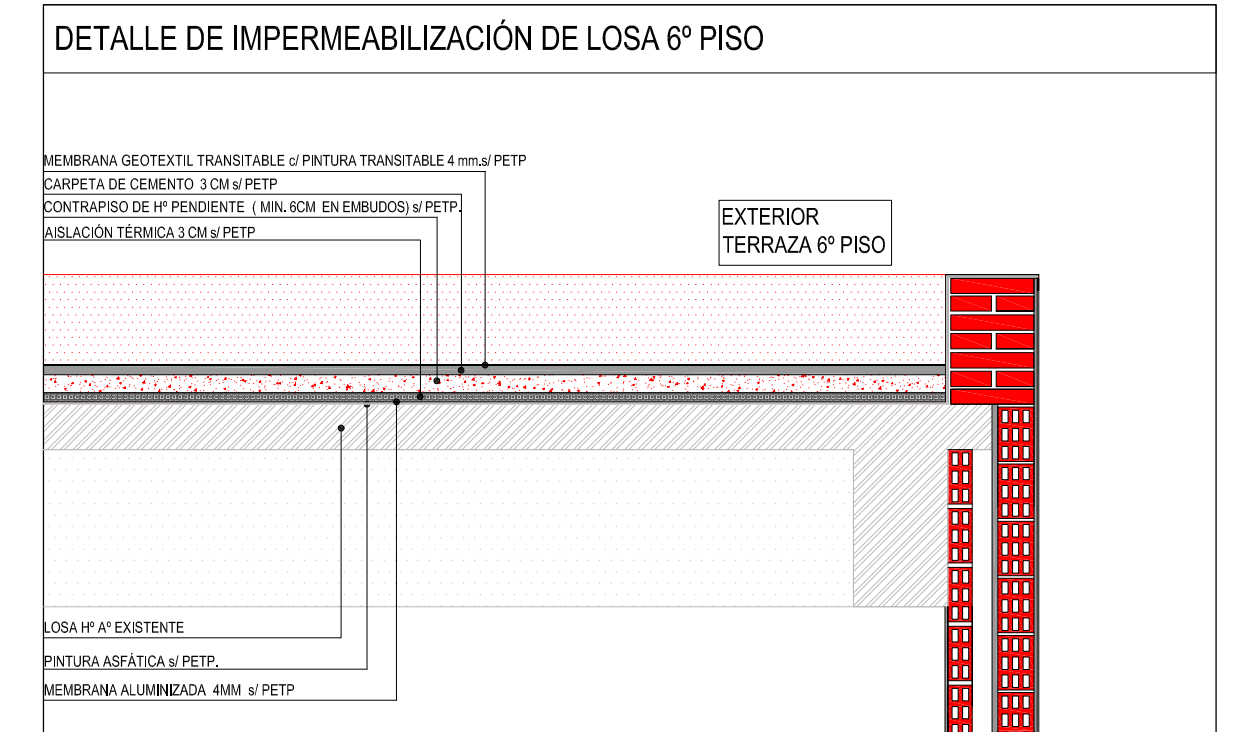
DETALLE DE IMPERMEABILIZACIÓN DE LOSA 6º PISO

MEMBRANA GEOTEXTIL TRANSITABLE c/ PINTURA TRANSITABLE 4 mm.s/ PETP
CARPETA DE CEMENTO 3 CM s/ PETP
CONTRAPISO DE Hº PENDIENTE ( MIN. 6CM EN EMBUDOS) s/ PETP.
AISLACIÓN TÉRMICA 3 CM s/ PETP

EXTERIOR
TERRAZA 6º PISO

LOSA Hº Aº EXISTENTE
PINTURA ASFÁTICA s/ PETP.
MEMBRANA ALUMINIZADA 4MM s/ PETP